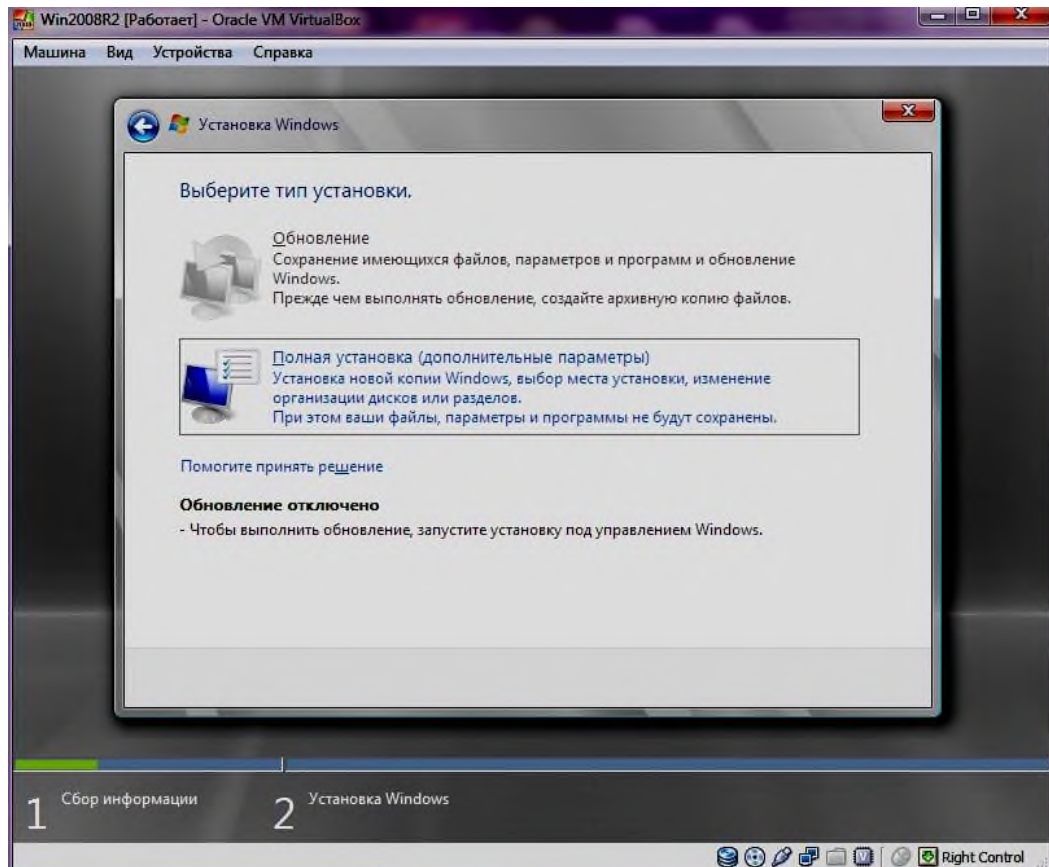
Win2008R2 [Работает] - Oracle VM VirtualBox

Машина Вид Устройства Справка

Установка Windows

Выберите тип установки.

Обновление
Сохранение имеющихся файлов, параметров и программ и обновление Windows.
Прежде чем выполнять обновление, создайте архивную копию файлов.

Полная установка (дополнительные параметры)
Установка новой копии Windows, выбор места установки, изменение организации дисков или разделов.
При этом ваши файлы, параметры и программы не будут сохранены.

Помогите принять решение

Обновление отключено
- Чтобы выполнить обновление, запустите установку под управлением Windows.

1 Сбор информации
2 Установка Windows

Right Control